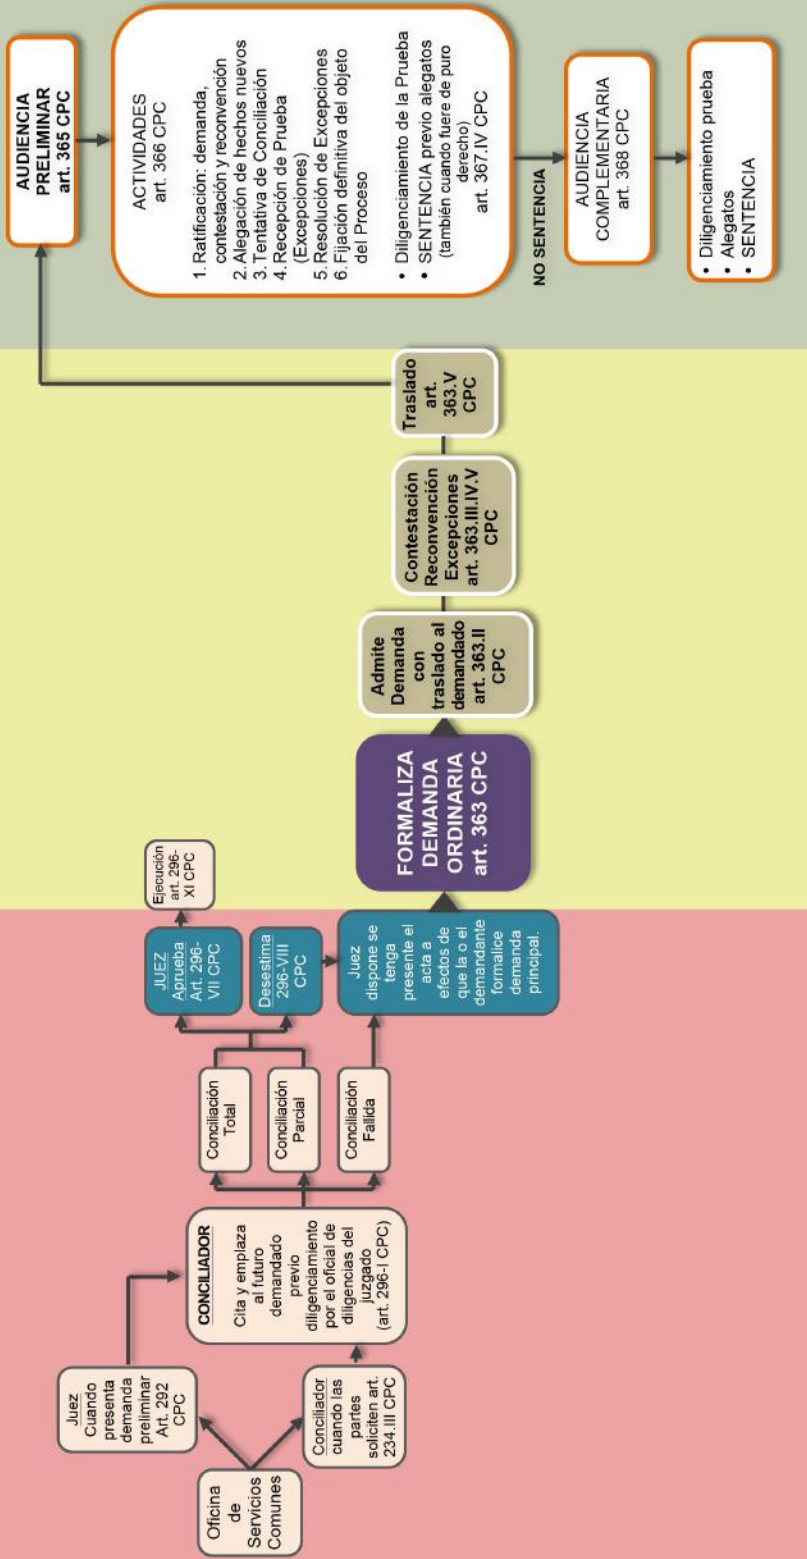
Oficina de Servicios Comunes

Juez Cuando presenta demanda preliminar Art. 292 CPC

Conciliador cuando las partes soliciten art. 234.III CPC

CONCILIADOR

Cita y emplaza al futuro demandado previo diligenciamiento por el oficial de diligencias del juzgado (art. 296-I CPC)

Conciliación Total

Conciliación Parcial

Conciliación Fallida

JUEZ Aprueba Art. 296-VII CPC

Desestima 296-VIII CPC

Ejecución art. 296-XI CPC

Juez dispone se tenga presente el acta a efectos de que la o el demandante formalice demanda principal.

FORMALIZA DEMANDA ORDINARIA art. 363 CPC

Admite Demanda con traslado al demandado art. 363.II CPC

Contestación Reconvención Excepciones art. 363.III.IV.V CPC

Traslado art. 363.V CPC

AUDIENCIA PRELIMINAR art. 365 CPC

ACTIVIDADES
art. 366 CPC

1. Ratificación: demanda, contestación y reconvención
2. Alegación de hechos nuevos
3. Tentativa de Conciliación
4. Recepción de Prueba (Excepciones)
5. Resolución de Excepciones
6. Fijación definitiva del objeto del Proceso

• Diligenciamiento de la Prueba
• SENTENCIA previo alegatos (también cuando fuere de puro derecho) art. 367.IV CPC

NO SENTENCIA

AUDIENCIA COMPLEMENTARIA art. 368 CPC

• Diligenciamiento prueba
• Alegatos
• SENTENCIA